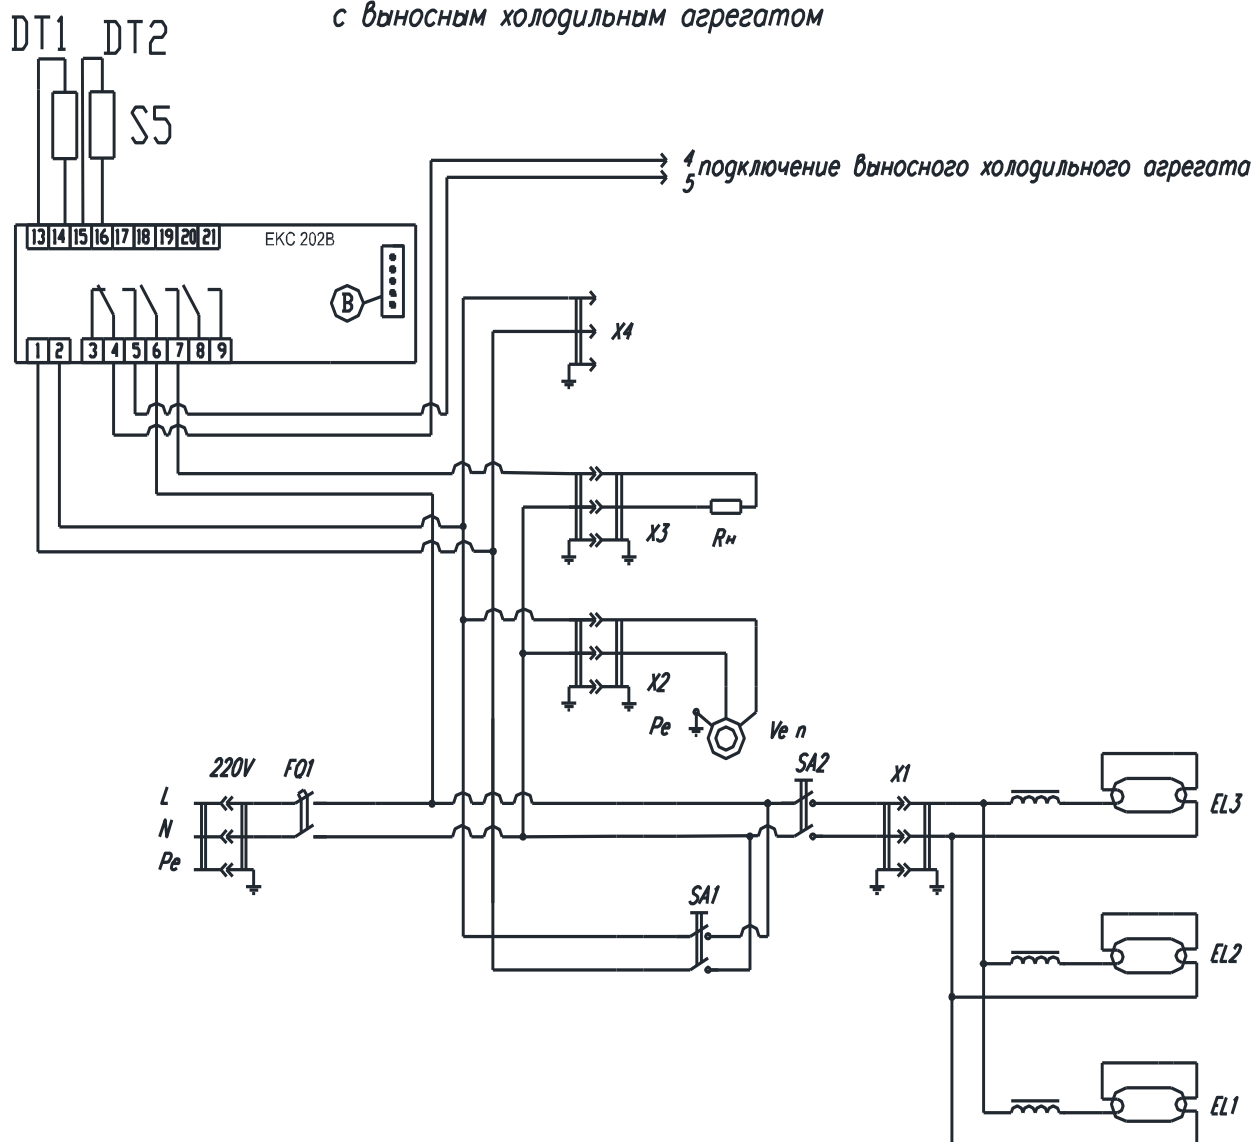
с выносным холодильным агрегатом

DT1 DT2

S5

4 подключение выносного холодильного агрегата
5

13 14 15 16 17 18 19 20 21

EKC 202B

B

1 2 3 4 5 6 7 8 9

X4

X3

Rн

X2

Pe

Ve n

220V

FQ1

L

N

Pe

SA2

X1

EL3

SA1

EL2

EL1